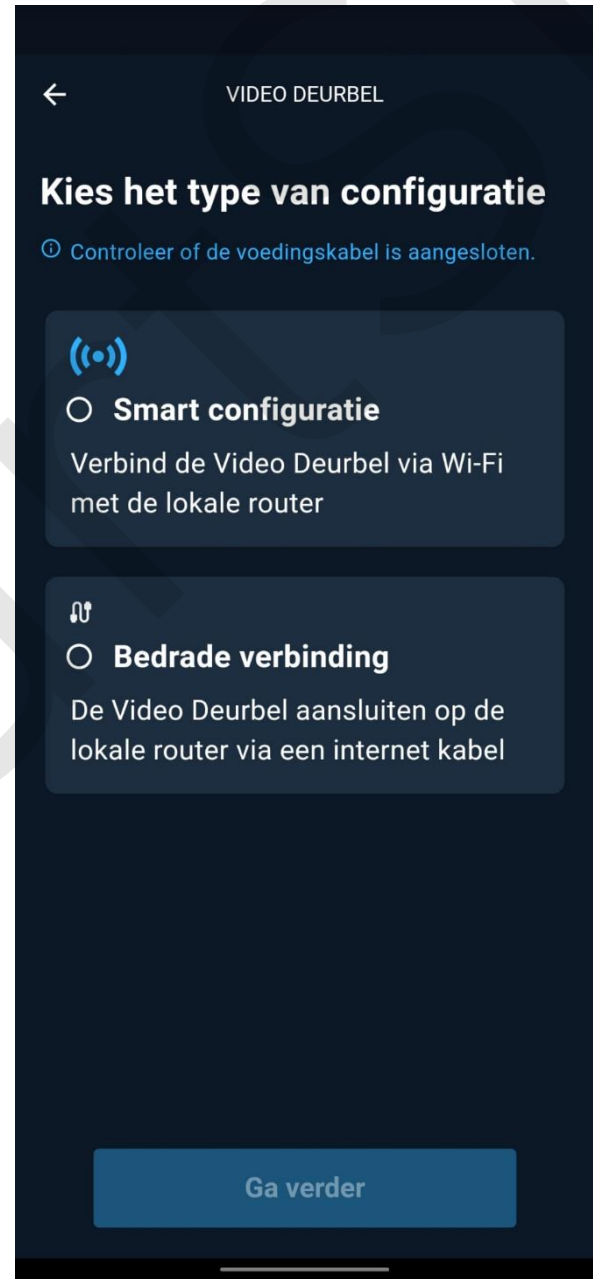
VIDEO DEURBEL

Kies het type van configuratie

Controleer of de voedingskabel is aangesloten.

Smart configuratie

Verbind de Video Deurbel via Wi-Fi met de lokale router

Bedrade verbinding

De Video Deurbel aansluiten op de lokale router via een internet kabel

Ga verder